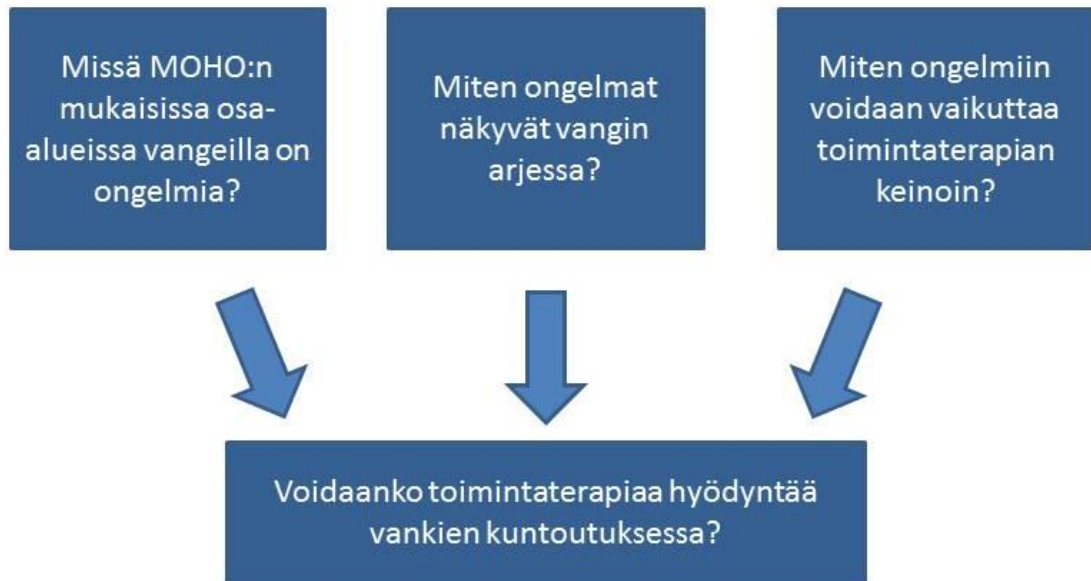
Missä MOHO:n mukaisissa osa-alueissa vangeilla on ongelmia?

Miten ongelmat näkyvät vangin arjessa?

Miten ongelmiin voidaan vaikuttaa toimintaterapian keinoin?

Voidaanko toimintaterapiaa hyödyntää vankien kuntoutuksessa?